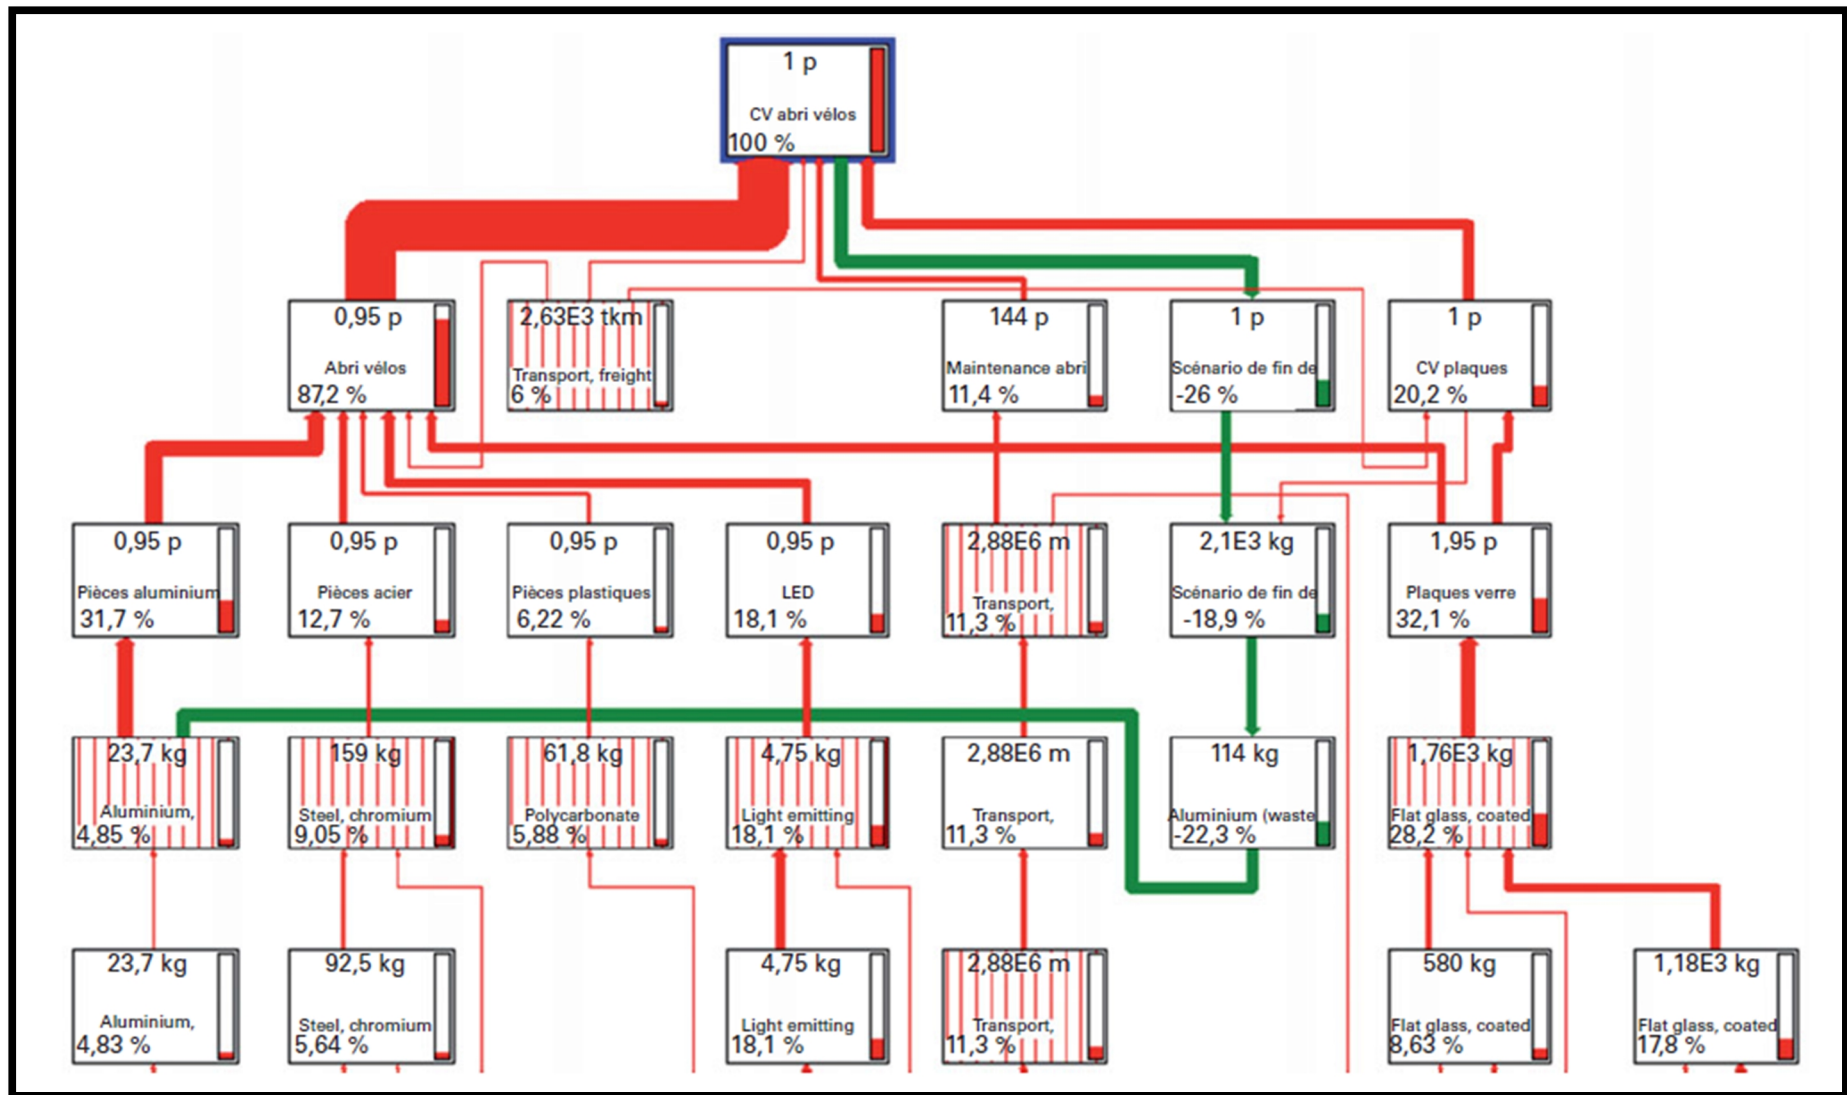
1 p
CV abri vélos
100 %

0,95 p
Abri vélos
87,2 %

2,63E3 tkm
Transport, freight
6 %

144 p
Maintenance abri
11,4 %

1 p
Scénario de fin de
-26 %

1 p
CV plaques
20,2 %

0,95 p
Pièces aluminium
31,7 %

0,95 p
Pièces acier
12,7 %

0,95 p
Pièces plastiques
6,22 %

0,95 p
LED
18,1 %

2,88E6 m
Transport,
11,3 %

2,1E3 kg
Scénario de fin de
-18,9 %

1,95 p
Plaques verre
32,1 %

23,7 kg
Aluminium,
4,85 %

159 kg
Steel, chromium
9,05 %

61,8 kg
Polycarbonate
5,88 %

4,75 kg
Light emitting
18,1 %

2,88E6 m
Transport,
11,3 %

114 kg
Aluminium (waste
-22,3 %

1,76E3 kg
Flat glass, coated
28,2 %

23,7 kg
Aluminium,
4,83 %

92,5 kg
Steel, chromium
5,64 %

4,75 kg
Light emitting
18,1 %

2,88E6 m
Transport,
11,3 %

580 kg
Flat glass, coated
8,63 %

1,18E3 kg
Flat glass, coated
17,8 %